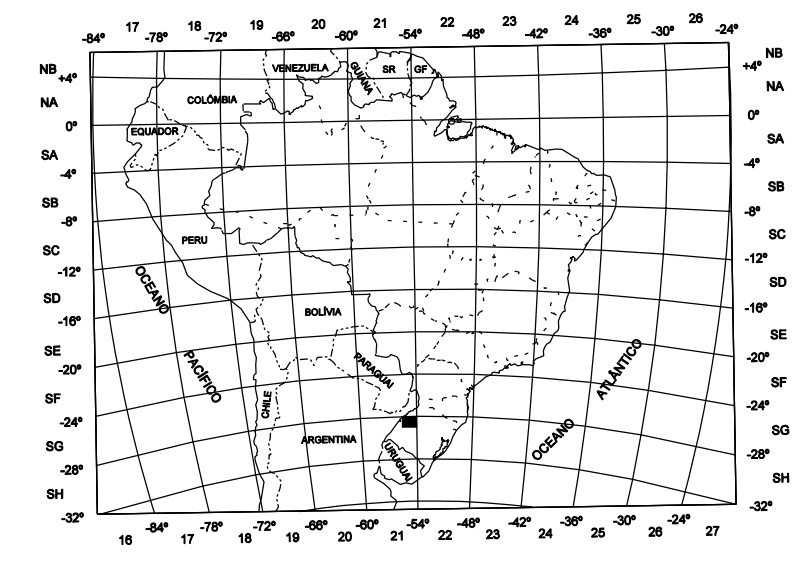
-84° 17 -78° 18 -72° 19 -66° 20 -60° 21 -54° 22 -48° 23 -42° 24 -36° 25 -30° 26 -24°

NB
+4°
NA
0°
SA
-4°
SB
-8°
SC
-12°
SD
-16°
SE
-20°
SF
-24°
SG
-28°
SH
-32°

NB
+4°
NA
0°
SA
-4°
SB
-8°
SC
-12°
SD
-16°
SE
-20°
SF
-24°
SG
-28°
SH
-32°

VENEZUELA
GUIANA
SR
GF
COLÔMBIA
EQUADOR
PERU
BOLÍVIA
PARAGUAI
CHILE
ARGENTINA
URUGUAI
OCEANO
PACÍFICO
OCEANO
ATLÂNTICO

16 -84° 17 -78° 18 -72° 19 -66° 20 -60° 21 -54° 22 -48° 23 -42° 24 -36° 25 -30° 26 -24° 27